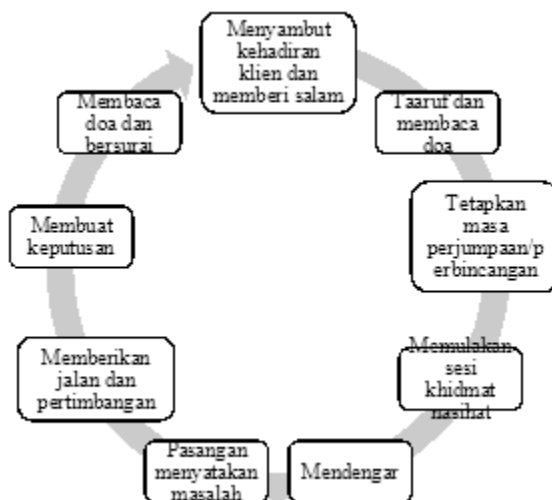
Menyambut kehadiran klien dan memberi salam

Taaruf dan membaca doa

Tetapkan masa perjumpaan/p erbincangan

Memulakan sesi khidmat nasihat

Mendengar

Pasangan menyatakan masalah

Memberikan jalan dan pertimbangan

Membuat keputusan

Membaca doa dan bersurai